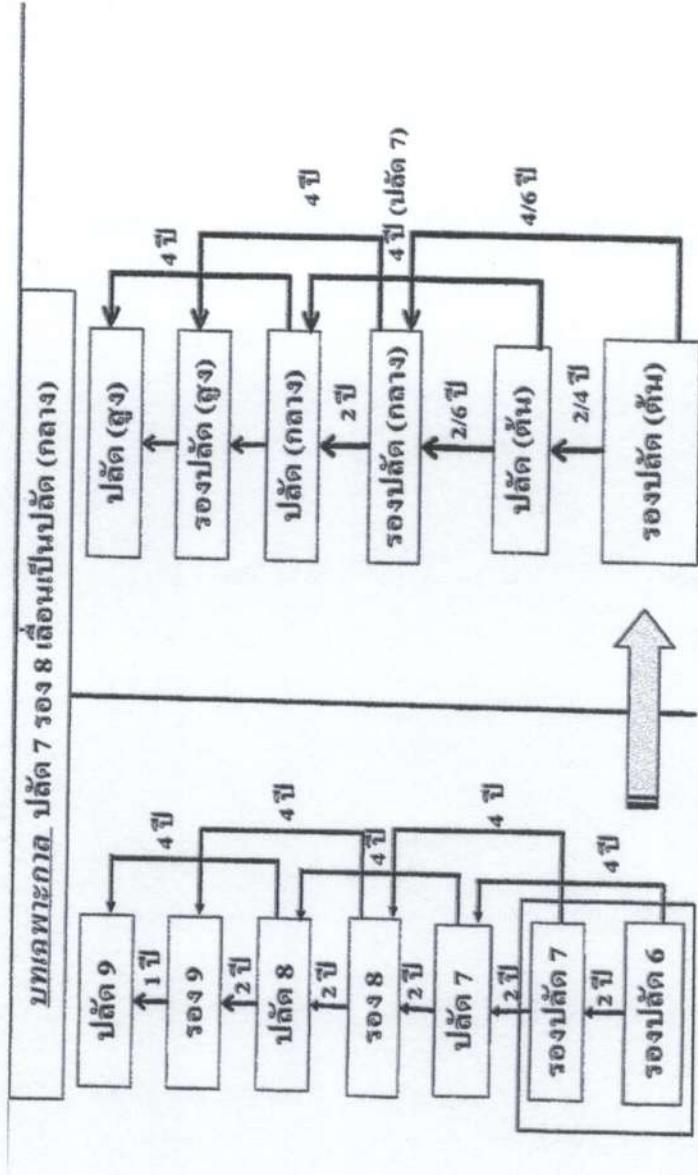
บทเฉพาะกาล ปลัด 7 รอง 8 เลื่อนเป็นปลัด (กลาง)

ปลัด 9
1 ปี
รอง 9
2 ปี
ปลัด 8
2 ปี
รอง 8
2 ปี
ปลัด 7
2 ปี
รองปลัด 7
2 ปี
รองปลัด 6
4 ปี
4 ปี
4 ปี
4 ปี
4 ปี

ปลัด (สูง)
รองปลัด (สูง)
ปลัด (กลาง)
2 ปี
รองปลัด (กลาง)
2/6 ปี
ปลัด (ต้น)
2/4 ปี
รองปลัด (ต้น)
4 ปี
4 ปี
4 ปี (ปลัด 7)
4/6 ปี